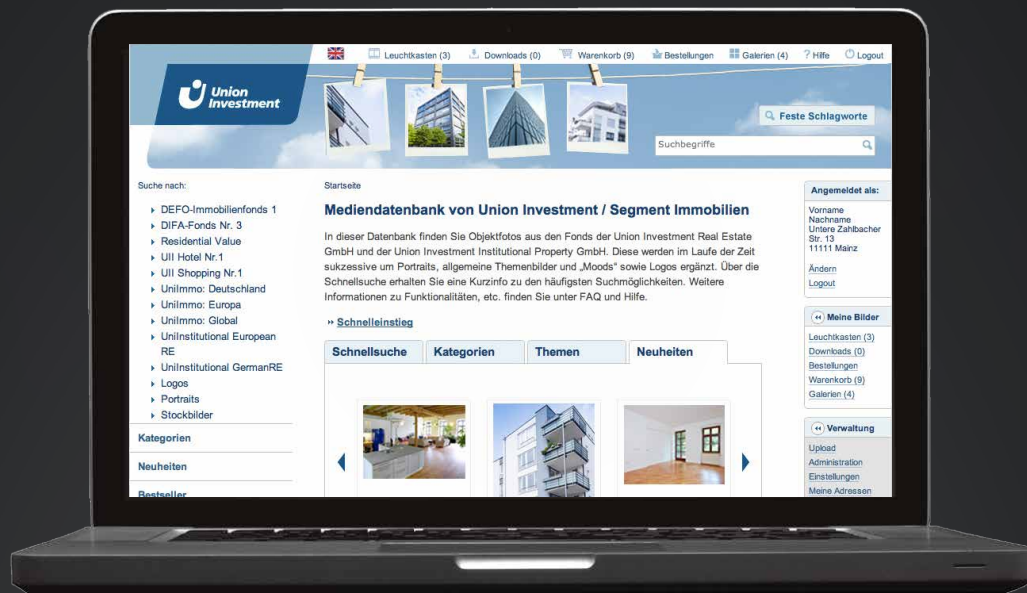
Leuchtkasten (3) Downloads (0) Warenkorb (9) Bestellungen Galerien (4) ? Hilfe Logout

Union Investment

Feste Schlagworte

Suchbegriffe

Suche nach:

DEFO-Immobilienfonds 1
DIFA-Fonds Nr. 3
Residential Value
UII Hotel Nr.1
UII Shopping Nr.1
UniImmo: Deutschland
UniImmo: Europa
UniImmo: Global
UniInstitutional European RE
UniInstitutional GermanRE
Logos
Portraits
Stockbilder

Kategorien

Neuheiten

Bestseller

Startseite

Mediendatenbank von Union Investment / Segment Immobilien

In dieser Datenbank finden Sie Objektfotos aus den Fonds der Union Investment Real Estate GmbH und der Union Investment Institutional Property GmbH. Diese werden im Laufe der Zeit sukzessive um Portraits, allgemeine Themenbilder und „Moods" sowie Logos ergänzt. Über die Schnellsuche erhalten Sie eine Kurzinfo zu den häufigsten Suchmöglichkeiten. Weitere Informationen zu Funktionalitäten, etc. finden Sie unter FAQ und Hilfe.

Schnelleinstieg

Schnellsuche Kategorien Themen Neuheiten

Angemeldet als:

Vorname
Nachname
Untere Zahlbacher Str. 13
11111 Mainz

Ändern
Logout

Meine Bilder

Leuchtkasten (3)
Downloads (0)
Bestellungen
Warenkorb (9)
Galerien (4)

Verwaltung

Upload
Administration
Einstellungen
Meine Adressen